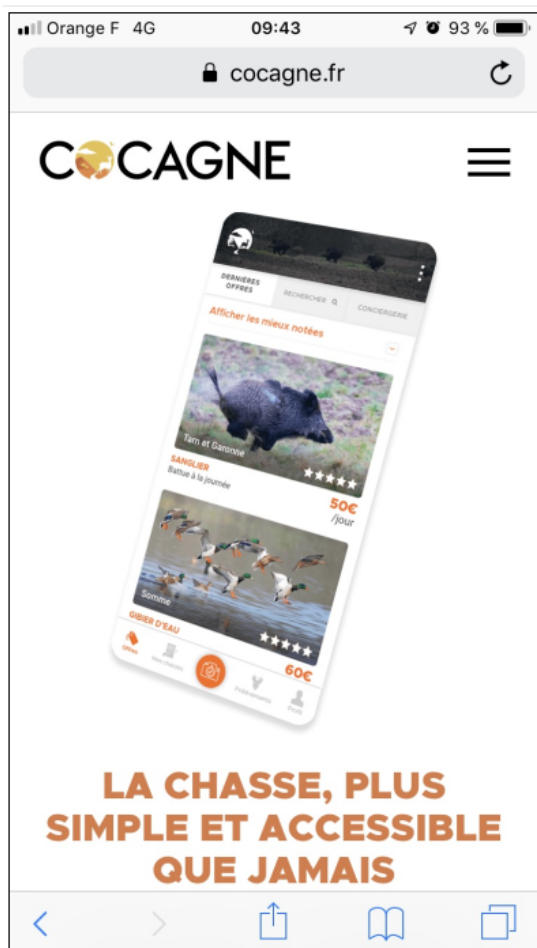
Orange F 4G 09:43 93 %

cocagne.fr

COCAGNE

DERNIÈRES OFFRES
RECHERCHER
CONCIERGERIE

Afficher les mieux notées

Tarn et Garonne
SANGLIER
Battue à la journée
50€
/jour

Somme
GIBIER D'EAU
60€

Offres
Mes chasses
Prélèvements
Profil

LA CHASSE, PLUS SIMPLE ET ACCESSIBLE QUE JAMAIS